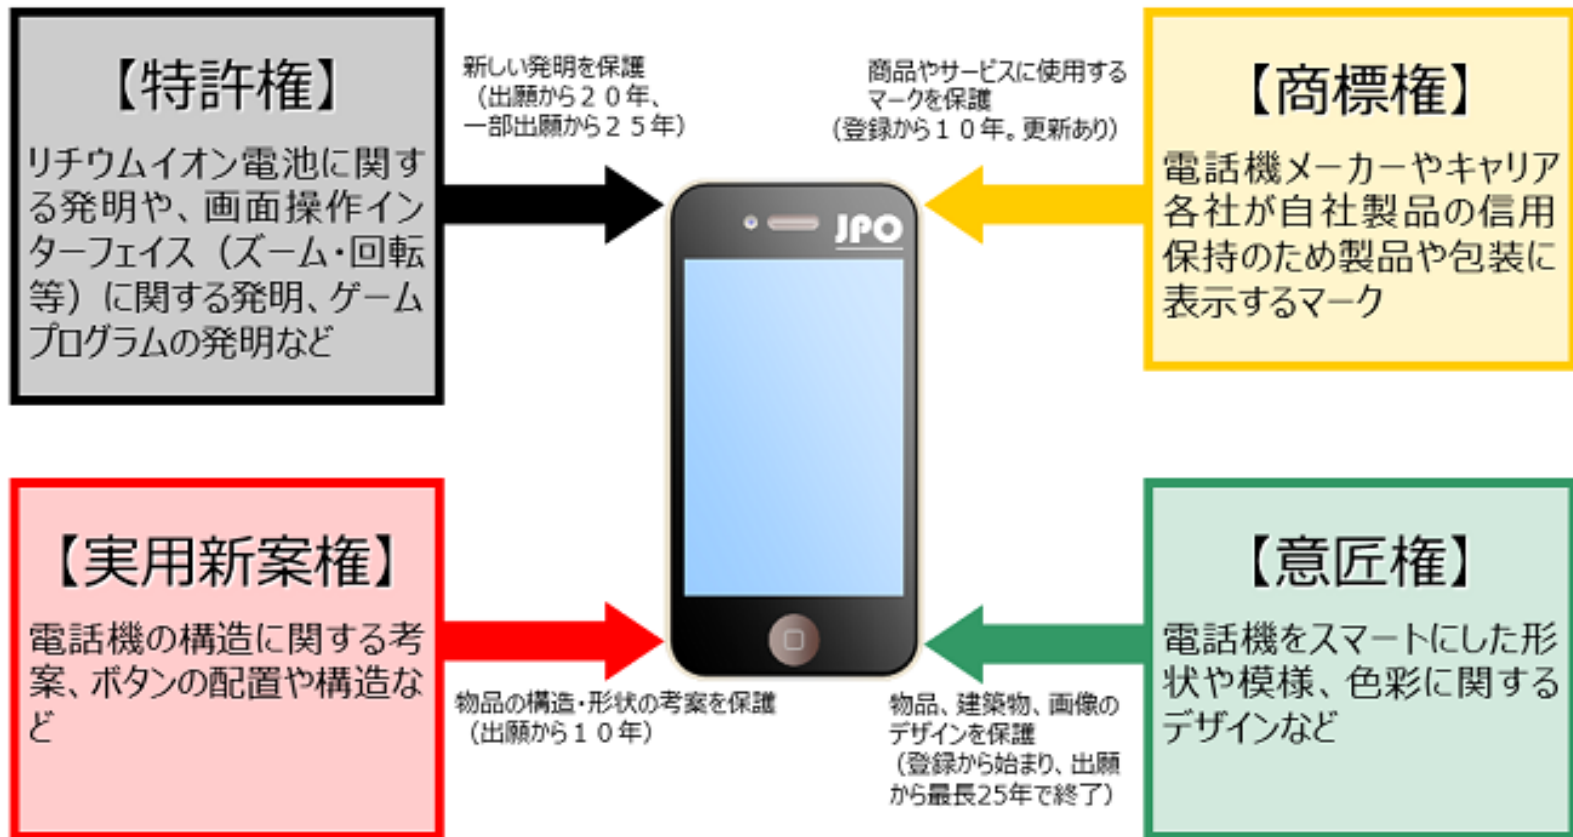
【特許権】
リチウムイオン電池に関する発明や、画面操作インターフェイス（ズーム・回転等）に関する発明、ゲームプログラムの発明など

新しい発明を保護
（出願から２０年、一部出願から２５年）

商品やサービスに使用するマークを保護
（登録から１０年。更新あり）

【商標権】
電話機メーカーやキャリア各社が自社製品の信用保持のため製品や包装に表示するマーク

JPO

【実用新案権】
電話機の構造に関する考案、ボタンの配置や構造など

物品の構造・形状の考案を保護
（出願から１０年）

物品、建築物、画像のデザインを保護
（登録から始まり、出願から最長25年で終了）

【意匠権】
電話機をスマートにした形状や模様、色彩に関するデザインなど